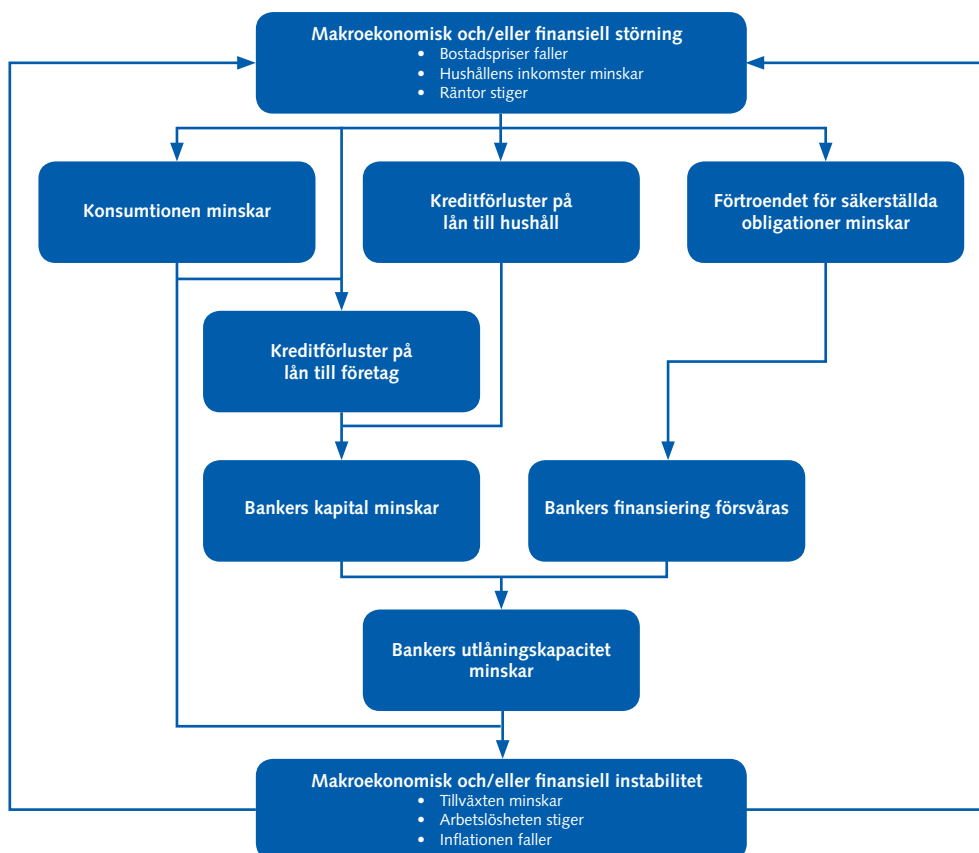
Makroekonomisk och/eller finansiell störning
- Bostadspriser faller
- Hushållens inkomster minskar
- Räntor stiger

Konsumtionen minskar

Kreditförluster på lån till hushåll

Förtroendet för säkerställda obligationer minskar

Kreditförluster på lån till företag

Bankers kapital minskar

Bankers finansiering försvåras

Bankers utlåningskapacitet minskar

Makroekonomisk och/eller finansiell instabilitet
- Tillväxten minskar
- Arbetslösheten stiger
- Inflationen faller